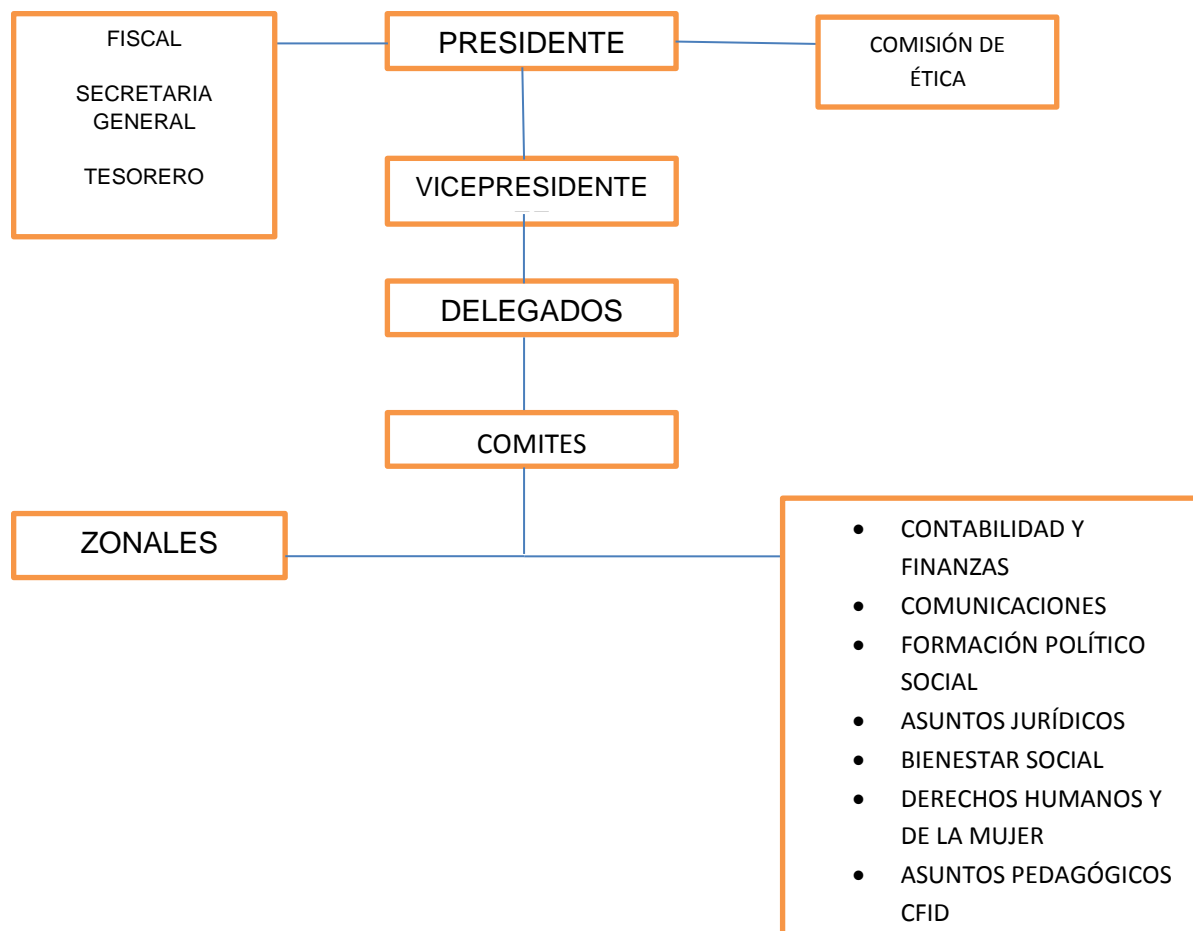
FISCAL

SECRETARIA GENERAL

TESORERO

PRESIDENTE

COMISIÓN DE ÉTICA

VICEPRESIDENTE

DELEGADOS

COMITES

ZONALES

- CONTABILIDAD Y FINANZAS
- COMUNICACIONES
- FORMACIÓN POLÍTICO SOCIAL
- ASUNTOS JURÍDICOS
- BIENESTAR SOCIAL
- DERECHOS HUMANOS Y DE LA MUJER
- ASUNTOS PEDAGÓGICOS CFID